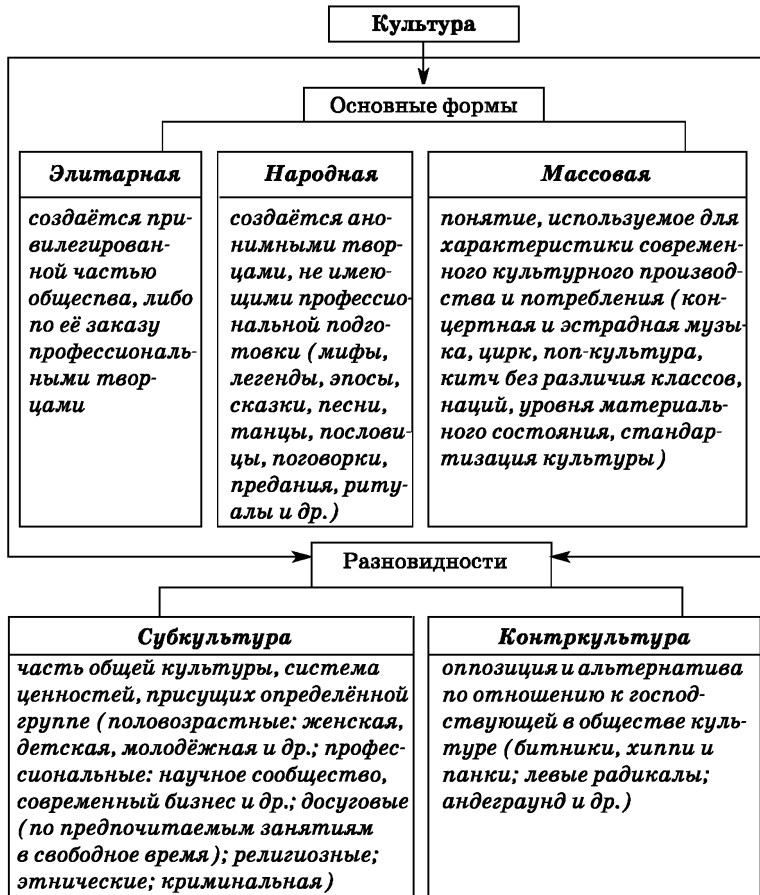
Культура

Основные формы

Элитарная

создаётся привилегированной частью общества, либо по её заказу профессиональными творцами

Народная

создаётся анонимными творцами, не имеющими профессиональной подготовки (мифы, легенды, эпосы, сказки, песни, танцы, пословицы, поговорки, предания, ритуалы и др.)

Массовая

понятие, используемое для характеристики современного культурного производства и потребления (концертная и эстрадная музыка, цирк, поп-культура, китч без различия классов, наций, уровня материального состояния, стандартизация культуры)

Разновидности

Субкультура

часть общей культуры, система ценностей, присущих определённой группе (половозрастные: женская, детская, молодёжная и др.; профессиональные: научное сообщество, современный бизнес и др.; досуговые (по предпочитаемым занятиям в свободное время); религиозные; этнические; криминальная)

Контркультура

оппозиция и альтернатива по отношению к господствующей в обществе культуре (битники, хиппи и панки; левые радикалы; андеграунд и др.)